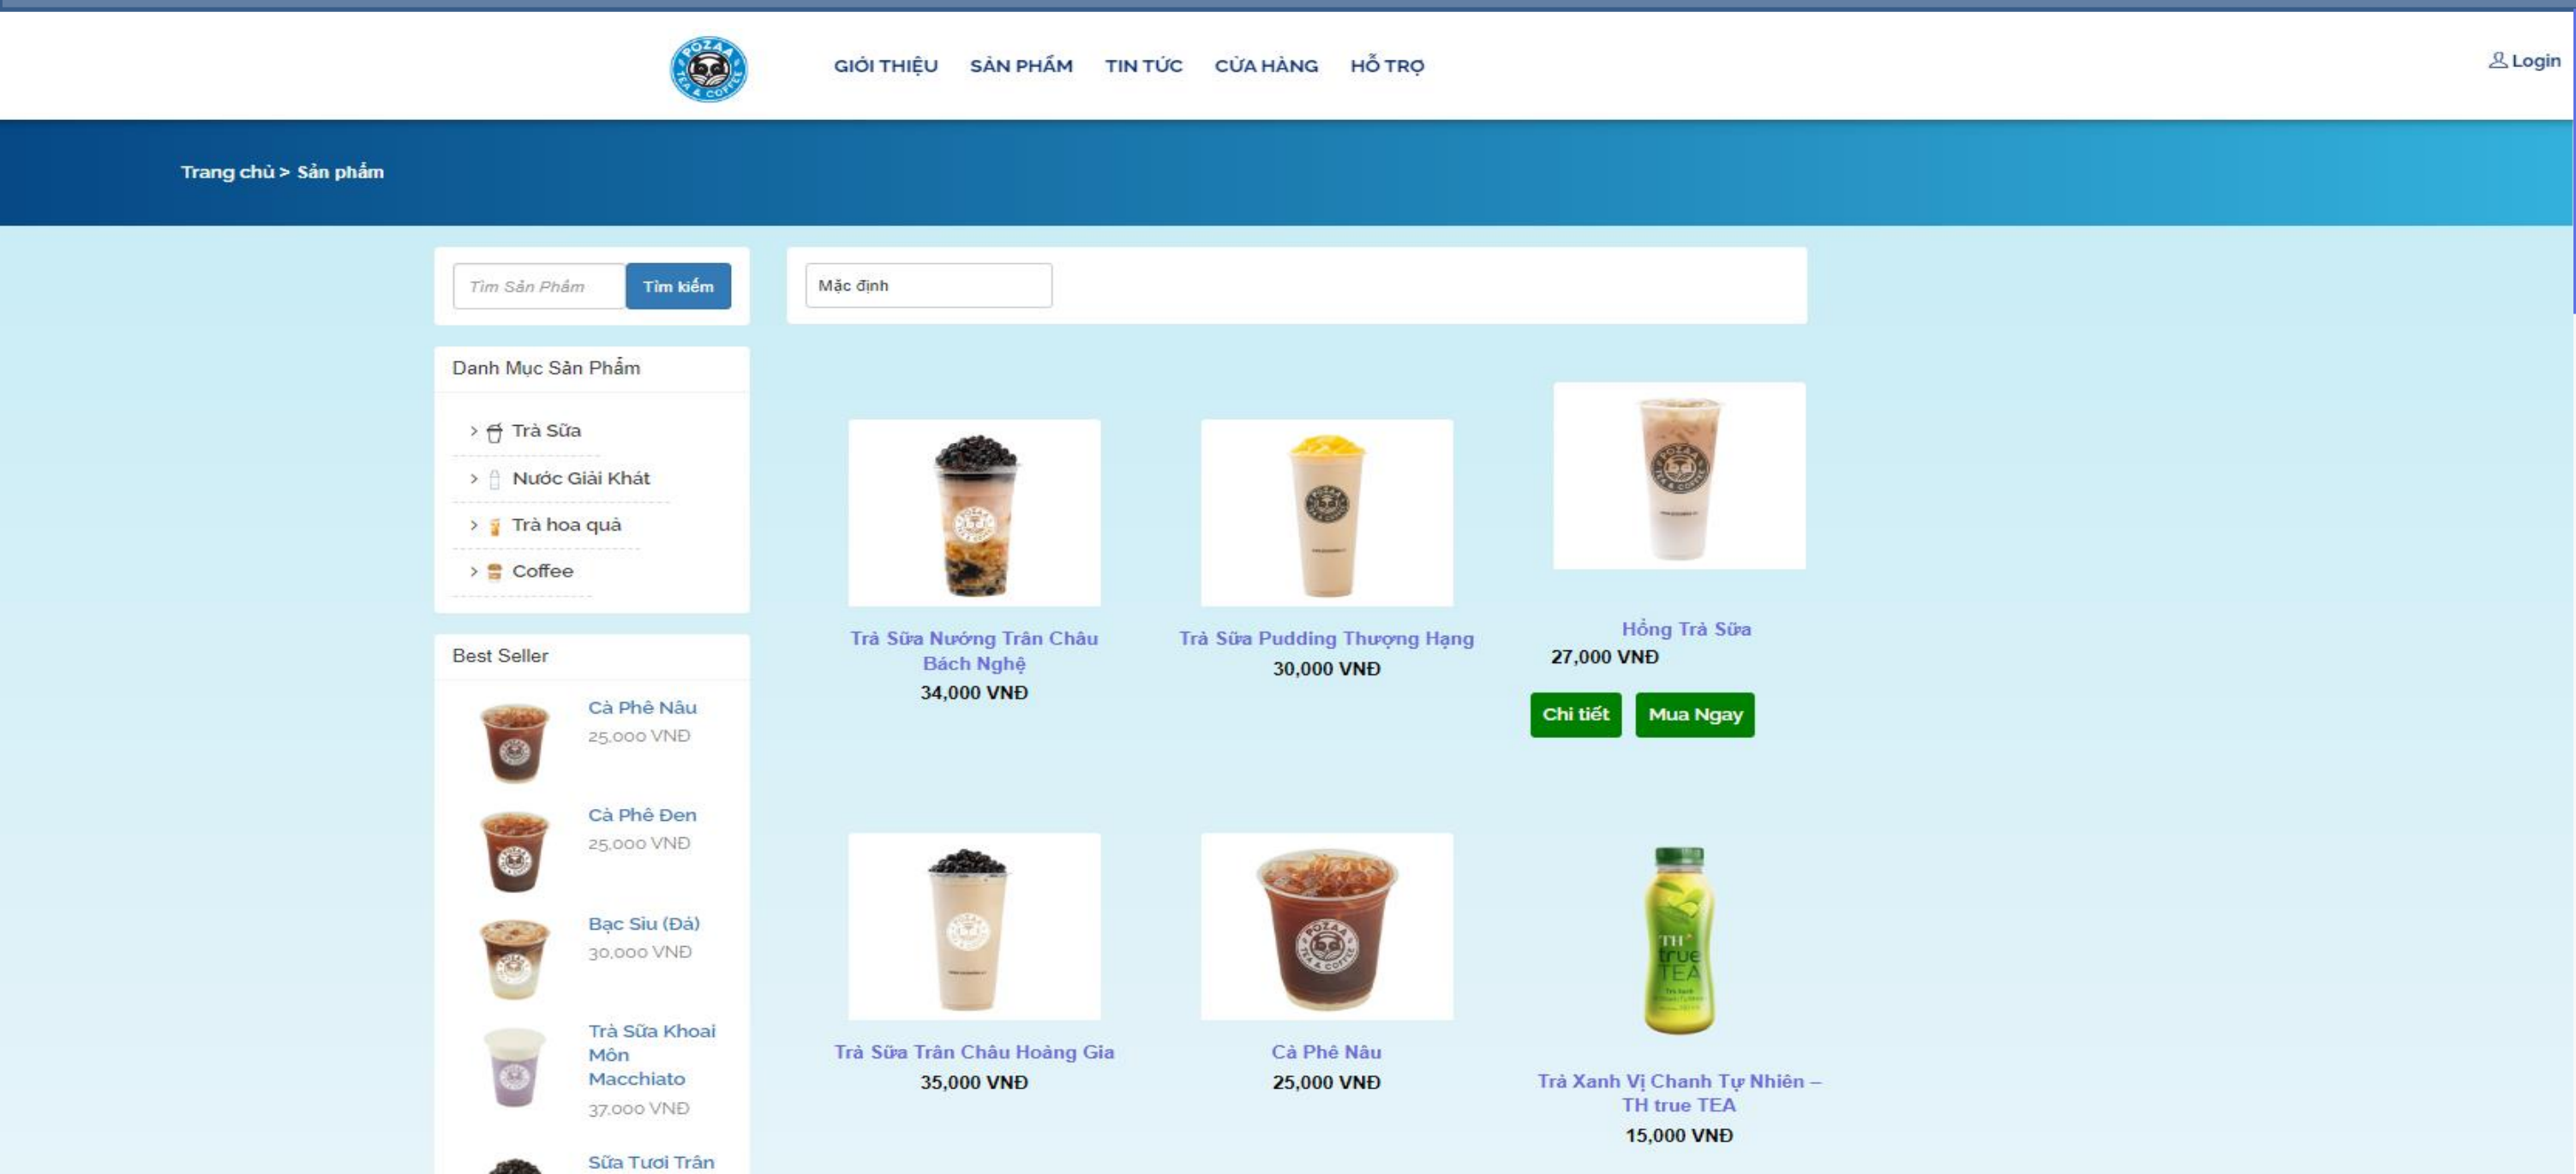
GIỚI THIỆU SẢN PHẨM TIN TỨC CỬA HÀNG HỖ TRỢ

Login

Trang chủ > Sản phẩm

Tìm Sản Phẩm
Tìm kiếm

Mặc định

Danh Mục Sản Phẩm

› Trà Sữa
› Nước Giải Khát
› Trà hoa quả
› Coffee

Best Seller

Cà Phê Nâu
25,000 VNĐ

Cà Phê Đen
25,000 VNĐ

Bạc Siu (Đá)
30,000 VNĐ

Trà Sữa Khoai Môn Macchiato
37,000 VNĐ

Sữa Tươi Trân

Trà Sữa Nướng Trân Châu Bách Nghệ
34,000 VNĐ

Trà Sữa Pudding Thượng Hạng
30,000 VNĐ

Hồng Trà Sữa
27,000 VNĐ
Chi tiết
Mua Ngay

Trà Sữa Trân Châu Hoàng Gia
35,000 VNĐ

Cà Phê Nâu
25,000 VNĐ

Trà Xanh Vị Chanh Tự Nhiên – TH true TEA
15,000 VNĐ